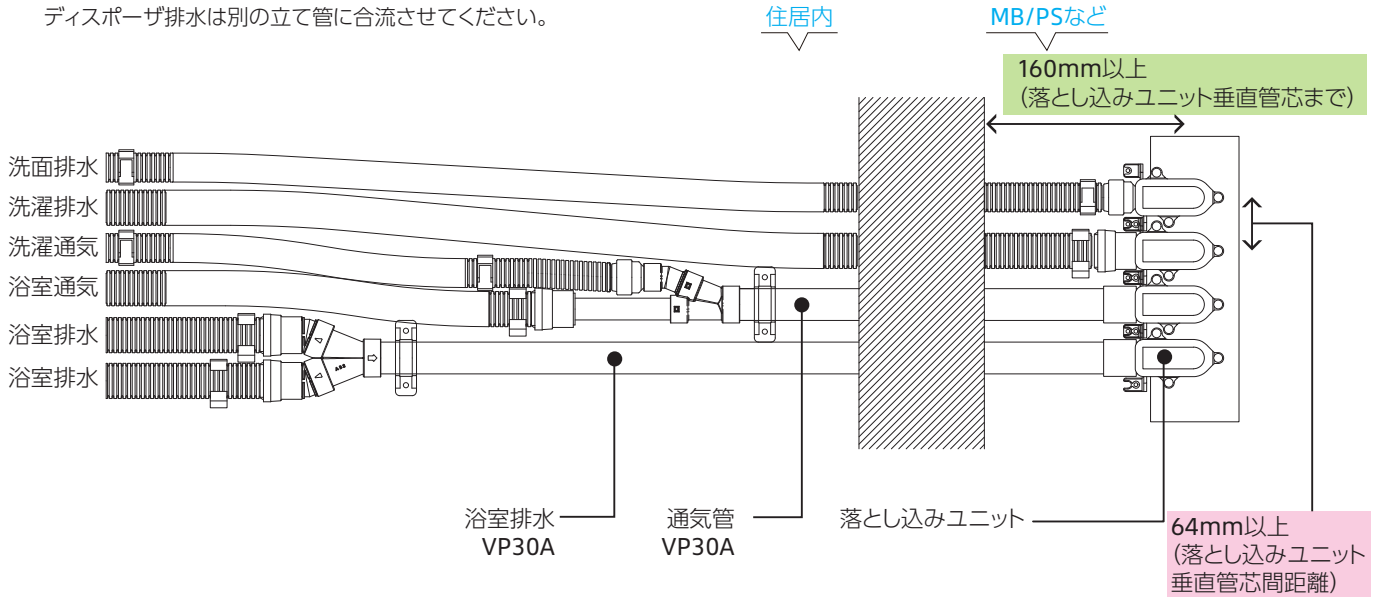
ディスポーザ排水は別の立て管に合流させてください。

住居内

MB/PSなど

160mm以上
(落とし込みユニット垂直管芯まで)

洗面排水
洗濯排水
洗濯通気
浴室通気
浴室排水
浴室排水

浴室排水
VP30A

通気管
VP30A

落とし込みユニット

64mm以上
(落とし込みユニット垂直管芯間距離)